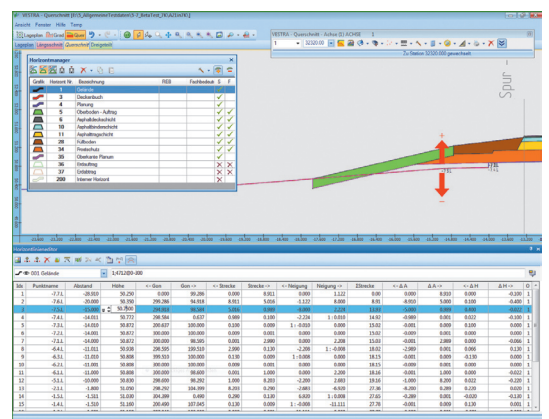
VESTRA - Querschnitt [015_Allgemeiner Testdaten\S-7_BetaTest_(KLA2)\x01K]
Ansicht Fenster Hilfe Temp
Lageplan Grund Quer
Lageplan Längsschnitt Querschnitt Übergabe

Horizontmanager

| Grafik | Horizont Nr. | Bezeichnung | REB | Fachbedeutung | S | F |
|---|---|---|---|---|---|---|
| | 1 | Gelände | | | ✓ | |
| | 3 | Deckenbuch | | | ✓ | |
| | 4 | Planung | | | ✓ | |
| | 5 | Oberboden - Auftrag | | | ✓ | ✓ |
| | 6 | Asphaltdeckschicht | | | ✓ | ✓ |
| | 10 | Asphaltbinderschicht | | | ✓ | ✓ |
| | 11 | Asphalttragschicht | | | ✓ | ✓ |
| | 28 | Füllboden | | | ✓ | ✓ |
| | 34 | Frostschutz | | | ✓ | ✓ |
| | 36 | Oberkante Planum | | | ✓ | |
| | 37 | Entwässerung | | | ✗ | ✗ |
| | 37 | Entstehung | | | ✗ | ✗ |
| | 200 | Interner Horizont | | | | |

VESTRA - Querschnitt - Achse (1) ACHSE
1 32320.00
Zu Station 32320.000 gewechselt

Spur

Horizont/Grundriss

001 Gelände 1/47120.000

| Idx | Punktname | Abstand | Höhe | <-> Gen | Gen -> | <-> Strecke | Strecke -> | <-> Neigung | Neigung -> | ΣStrecke | <-> Δ A | Δ A -> | <-> Δ H | Δ H -> | O |
|---|---|---|---|---|---|---|---|---|---|---|---|---|---|---|---|
| 1 | -7.7,L | -20.010 | 50.250 | 0.000 | 99.286 | 0.000 | 0.811 | 0.000 | -1.122 | 0.00 | 0.000 | 8.010 | 0.000 | -0.100 | 1 |
| 2 | -7.6,L | -20.000 | 50.350 | 299.286 | 94.919 | 8.911 | 5.016 | -1.122 | 8.808 | 8.01 | -8.010 | 5.000 | 0.100 | 0.100 | 1 |
| 3 | -7.5,L | -15.000 | 50.750 | 294.919 | 98.560 | 5.016 | 0.000 | -8.808 | -2.278 | 13.03 | -5.000 | 0.000 | 0.600 | -0.022 | 1 |
| 4 | -7.4,L | -14.010 | 50.772 | 298.584 | 0.637 | 0.989 | 0.180 | -2.224 | 1 : 0.010 | 14.02 | -0.989 | 0.001 | 0.022 | -0.180 | 1 |
| 5 | -7.3,L | -14.019 | 50.872 | 200.637 | 100.000 | 0.100 | 0.000 | 1 : -0.010 | 0.000 | 15.02 | -0.001 | 0.000 | 0.100 | 0.000 | 1 |
| 6 | -7.2,L | -14.001 | 50.872 | 300.000 | 100.000 | 0.000 | 0.001 | 0.000 | 0.000 | 15.02 | 0.000 | 0.001 | 0.000 | 0.000 | 1 |
| 7 | -7.1,L | -14.000 | 50.872 | 200.000 | 98.165 | 0.001 | 2.000 | 0.000 | 2.208 | 15.03 | -0.001 | 2.000 | 0.000 | -0.066 | 1 |
| 8 | -6.6,L | -11.011 | 50.808 | 298.595 | 199.519 | 2.990 | 0.130 | -2.208 | 1 : 0.009 | 18.02 | -2.989 | 0.001 | 0.066 | 0.130 | 1 |
| 9 | -6.5,L | -11.010 | 50.808 | 399.519 | 100.000 | 0.130 | 0.009 | 1 : 0.009 | 0.000 | 18.15 | -0.001 | 0.000 | -0.130 | 0.000 | 1 |
| 10 | -6.2,L | -11.000 | 50.808 | 300.000 | 98.600 | 0.001 | 1.000 | 0.000 | 2.200 | 18.16 | -0.001 | 1.000 | 0.000 | -0.022 | 1 |
| 11 | -6.1,L | -10.000 | 50.630 | 298.600 | 98.292 | 1.000 | 8.283 | -2.200 | 2.683 | 19.16 | -1.000 | 8.200 | 0.022 | -0.220 | 1 |
| 12 | -5.5,L | -1.800 | 50.090 | 298.292 | 104.390 | 8.203 | 0.290 | -2.683 | -6.920 | 27.36 | -8.200 | 0.289 | 0.220 | 0.020 | 1 |
| 13 | -1.5,L | -1.511 | 51.030 | 304.390 | 0.490 | 0.290 | 0.130 | 6.920 | 1 : 0.010 | 27.65 | -0.289 | 0.001 | -0.020 | -0.130 | 1 |
| 14 | -1.4,L | -1.510 | 51.160 | 200.490 | 107.845 | 0.130 | 0.000 | 1 : -0.010 | -12.31 | 27.78 | -0.001 | 0.000 | 0.130 | 0.001 | 1 |